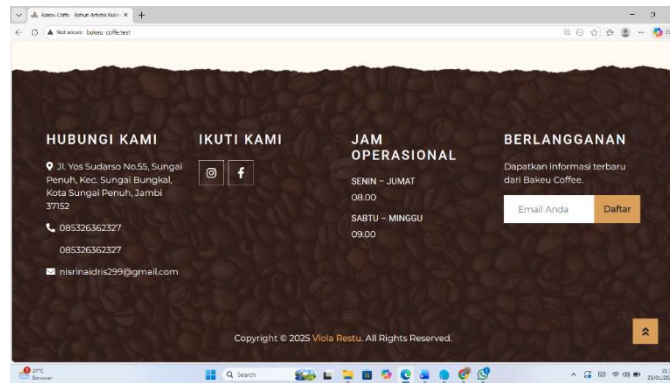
Bakeu Coffe - Rahsia Aroma Kuliner ×

Not secure bakeu-coffe.test

HUBUNGI KAMI

Jl. Yos Sudarso No.55, Sungai Penuh, Kec. Sungai Bungkal, Kota Sungai Penuh, Jambi 37152

085326362327

085326362327

nisrinaidris299@gmail.com

IKUTI KAMI

JAM OPERASIONAL

SENIN – JUMAT
08.00

SABTU – MINGGU
09.00

BERLANGGANAN

Dapatkan informasi terbaru dari Bakeu Coffee.

Email Anda

Daftar

Copyright © 2025 Viola Restu. All Rights Reserved.

27°C
Berawan

Search